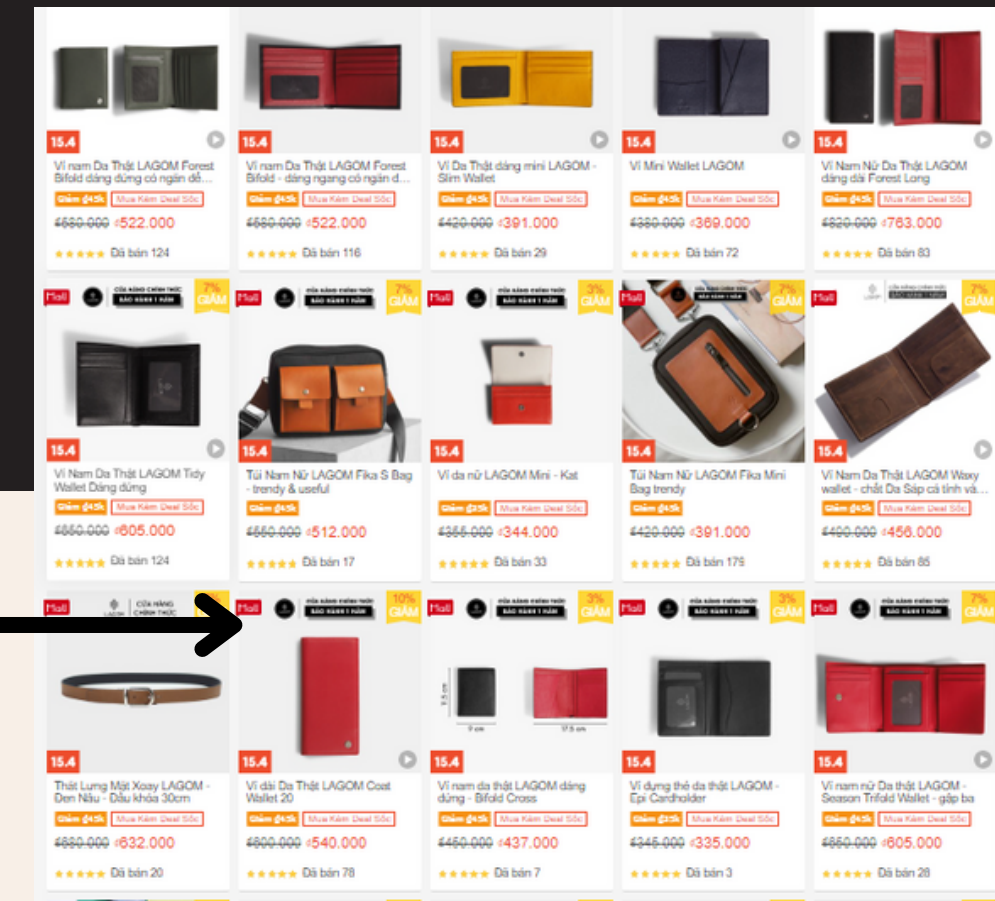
15.4
Ví nam Da Thật LAGOM Forest Bifold dáng đứng có ngăn để...
Giảm ₫45k Mua Kèm Deal Sốc
₫580.000 ₫522.000
Đã bán 124

15.4
Ví nam Da Thật LAGOM Forest Bifold - dáng ngang có ngăn d...
Giảm ₫45k Mua Kèm Deal Sốc
₫580.000 ₫522.000
Đã bán 116

15.4
Ví Da Thật dáng mini LAGOM - Slim Wallet
Giảm ₫45k Mua Kèm Deal Sốc
₫420.000 ₫391.000
Đã bán 29

15.4
Ví Mini Wallet LAGOM
Giảm ₫45k Mua Kèm Deal Sốc
₫380.000 ₫369.000
Đã bán 72

15.4
Ví Nam Nữ Da Thật LAGOM dáng dài Forest Long
Giảm ₫45k Mua Kèm Deal Sốc
₫820.000 ₫763.000
Đã bán 83

Mall CỬA HÀNG CHÍNH THỨC BẢO HÀNH 1 NĂM 7% GIẢM
15.4
Ví Nam Da Thật LAGOM Tidy Wallet Dáng đứng
Giảm ₫45k Mua Kèm Deal Sốc
₫650.000 ₫605.000
Đã bán 124

Mall CỬA HÀNG CHÍNH THỨC BẢO HÀNH 1 NĂM 7% GIẢM
15.4
Túi Nam Nữ LAGOM Fika S Bag - trendy & useful
Giảm ₫45k
₫550.000 ₫512.000
Đã bán 17

Mall CỬA HÀNG CHÍNH THỨC BẢO HÀNH 1 NĂM 3% GIẢM
15.4
Ví da nữ LAGOM Mini - Kat
Giảm ₫35k Mua Kèm Deal Sốc
₫355.000 ₫344.000
Đã bán 33

Mall CỬA HÀNG CHÍNH THỨC BẢO HÀNH 1 NĂM 7% GIẢM
15.4
Túi Nam Nữ LAGOM Fika Mini Bag trendy
Giảm ₫45k
₫420.000 ₫391.000
Đã bán 179

Mall CỬA HÀNG CHÍNH THỨC BẢO HÀNH 1 NĂM 7% GIẢM
15.4
Ví Nam Da Thật LAGOM Waxy wallet - chất Da Sáp cá tính và...
Giảm ₫45k Mua Kèm Deal Sốc
₫490.000 ₫456.000
Đã bán 85

Mall LAGOM CỬA HÀNG CHÍNH THỨC
15.4
Thắt Lưng Mặt Xoay LAGOM - Đen Nâu - Đầu khóa 30cm
Giảm ₫45k Mua Kèm Deal Sốc
₫680.000 ₫632.000
Đã bán 20

Mall CỬA HÀNG CHÍNH THỨC BẢO HÀNH 1 NĂM 10% GIẢM
15.4
Ví dài Da Thật LAGOM Coat Wallet 20
Giảm ₫45k Mua Kèm Deal Sốc
₫600.000 ₫540.000
Đã bán 78

Mall CỬA HÀNG CHÍNH THỨC BẢO HÀNH 1 NĂM 3% GIẢM
9.5 cm 9 cm 17.5 cm
15.4
Ví nam da thật LAGOM dáng đứng - Bifold Cross
Giảm ₫45k Mua Kèm Deal Sốc
₫450.000 ₫437.000
Đã bán 7

Mall CỬA HÀNG CHÍNH THỨC BẢO HÀNH 1 NĂM 3% GIẢM
15.4
Ví đựng thẻ da thật LAGOM - Epi Cardholder
Giảm ₫35k Mua Kèm Deal Sốc
₫345.000 ₫335.000
Đã bán 3

Mall CỬA HÀNG CHÍNH THỨC BẢO HÀNH 1 NĂM 7% GIẢM
15.4
Ví nam nữ Da thật LAGOM - Season Trifold Wallet - gập ba
Giảm ₫45k Mua Kèm Deal Sốc
₫650.000 ₫605.000
Đã bán 28